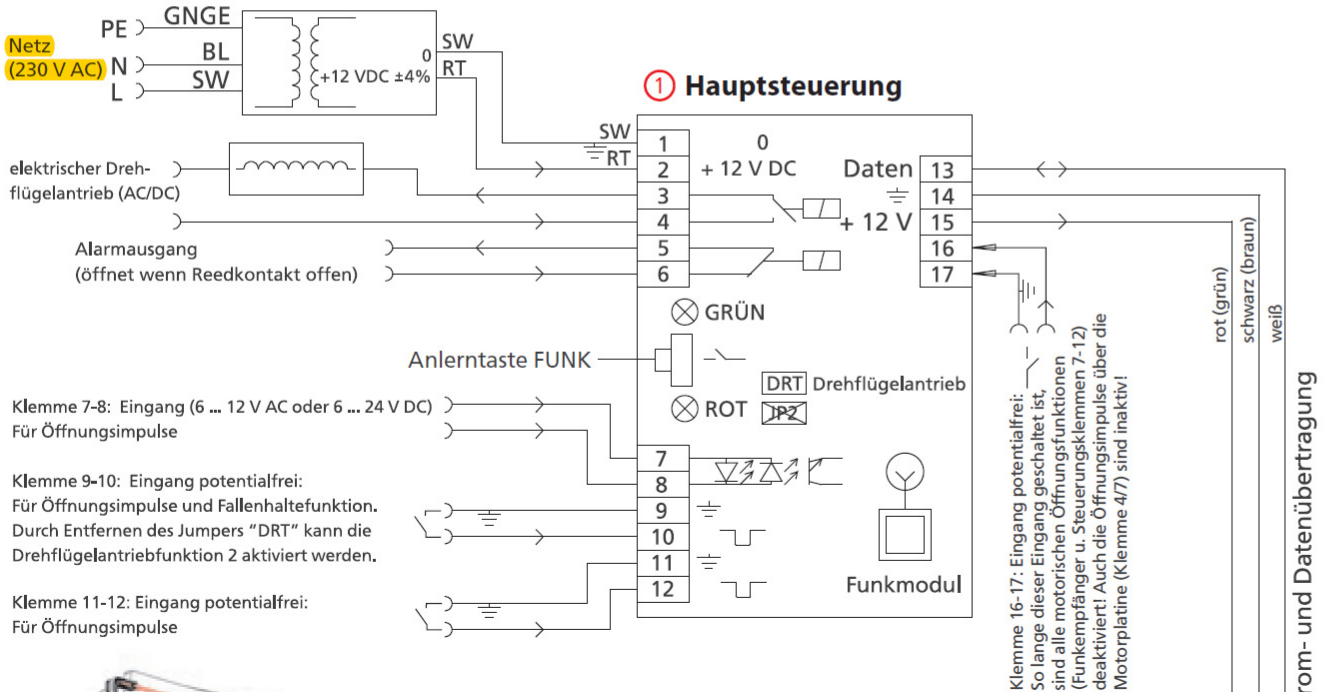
PE
GNGE
Netz (230 V AC)
N
BL
L
SW
0
SW
+12 VDC ±4%
RT

① Hauptsteuerung

SW
RT
1
2
3
4
5
6
0
+ 12 V DC
Daten
13
14
+ 12 V
15
16
17

elektrischer Drehflügelantrieb (AC/DC)

Alarmausgang (öffnet wenn Reedkontakt offen)

GRÜN

Anlerntaste FUNK

DRT Drehflügelantrieb

ROT
JP2

Klemme 7-8: Eingang (6 ... 12 V AC oder 6 ... 24 V DC) Für Öffnungsimpulse

Klemme 9-10: Eingang potentialfrei: Für Öffnungsimpulse und Fallenhaltefunktion. Durch Entfernen des Jumpers "DRT" kann die Drehflügelantriebfunktion 2 aktiviert werden.

Klemme 11-12: Eingang potentialfrei: Für Öffnungsimpulse

7
8
9
10
11
12

Funkmodul

Klemme 16-17: Eingang potentialfrei: So lange dieser Eingang geschaltet ist, sind alle motorischen Öffnungsfunktionen (Funkempfänger u. Steuerungsklemmen 7-12) deaktiviert! Auch die Öffnungsimpulse über die Motorplatine (Klemme 4/7) sind inaktiv!

rot (grün)
schwarz (braun)
weiß

rom- und Datenübertragung